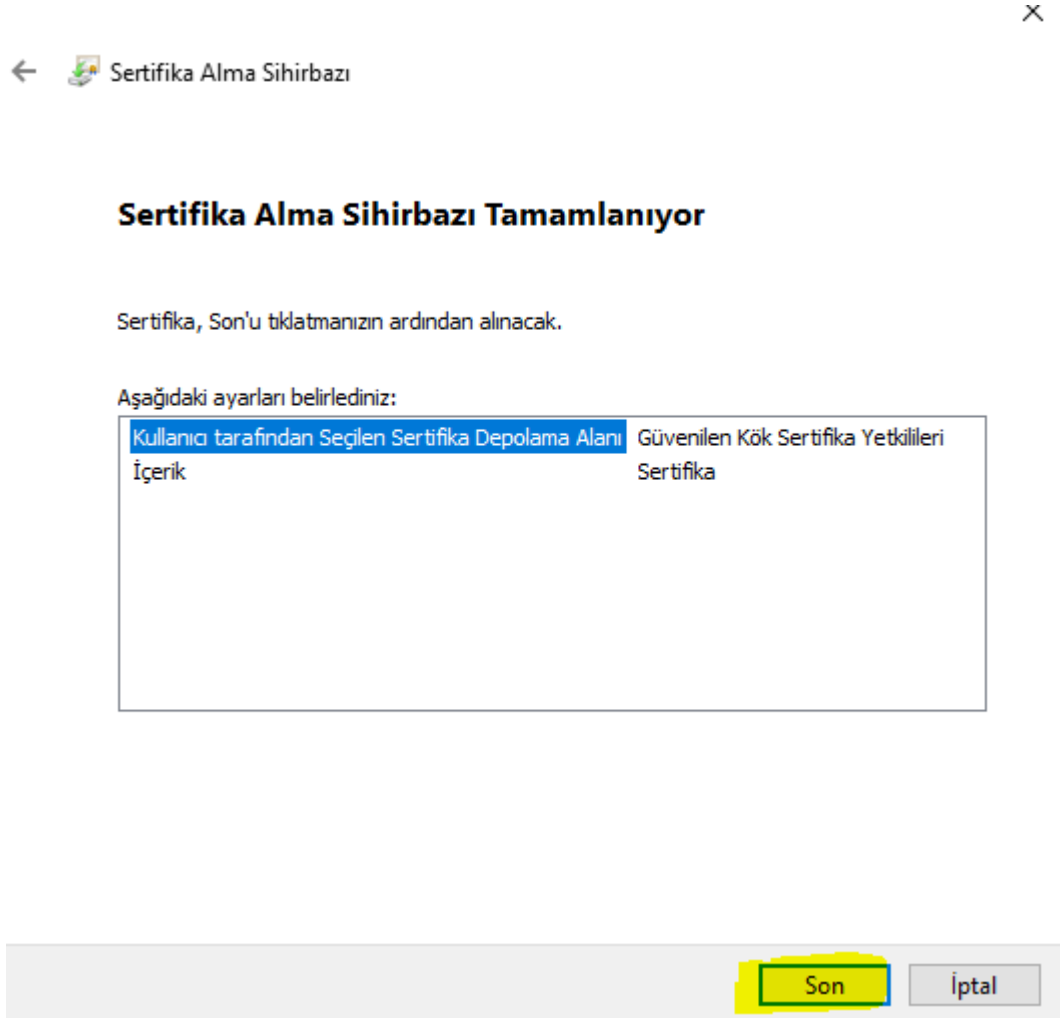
×

←  Sertifika Alma Sihirbazı

Sertifika Alma Sihirbazı Tamamlanıyor

Sertifika, Son'u tıklatmanızın ardından alınacak.

Aşağıdaki ayarları belirlediniz:

| | |
|---|---|
| Kullanıcı tarafından Seçilen Sertifika Depolama Alanı | Güvenilen Kök Sertifika Yetkilileri |
| İçerik | Sertifika |

Son  İptal